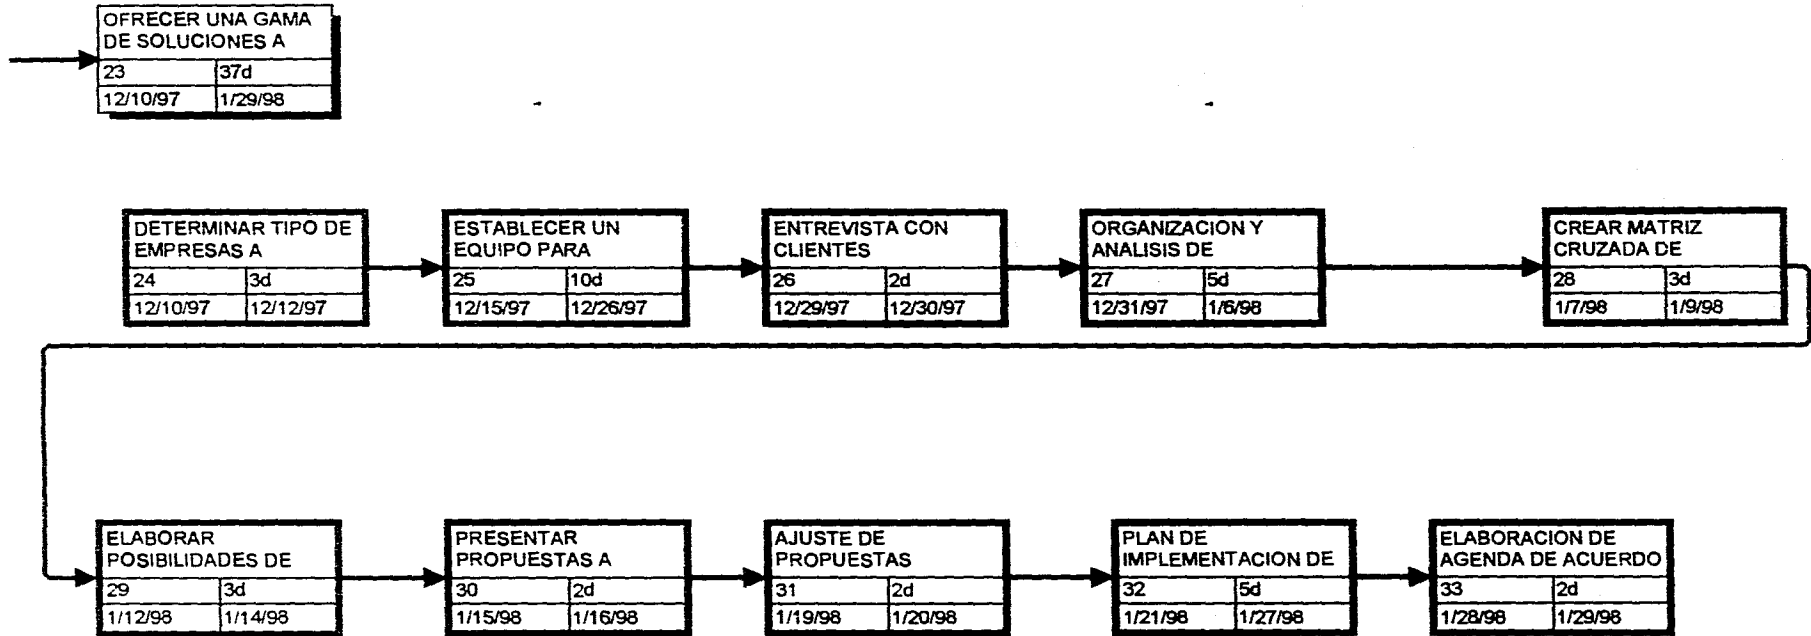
OFRECER UNA GAMA DE SOLUCIONES A
| 23 | 37d |
|---|---|
| 12/10/97 | 1/29/98 |

DETERMINAR TIPO DE EMPRESAS A
| 24 | 3d |
|---|---|
| 12/10/97 | 12/12/97 |

ESTABLECER UN EQUIPO PARA
| 25 | 10d |
|---|---|
| 12/15/97 | 12/26/97 |

ENTREVISTA CON CLIENTES
| 26 | 2d |
|---|---|
| 12/29/97 | 12/30/97 |

ORGANIZACION Y ANALISIS DE
| 27 | 5d |
|---|---|
| 12/31/97 | 1/6/98 |

CREAR MATRIZ CRUZADA DE
| 28 | 3d |
|---|---|
| 1/7/98 | 1/9/98 |

ELABORAR POSIBILIDADES DE
| 29 | 3d |
|---|---|
| 1/12/98 | 1/14/98 |

PRESENTAR PROPUESTAS A
| 30 | 2d |
|---|---|
| 1/15/98 | 1/16/98 |

AJUSTE DE PROPUESTAS
| 31 | 2d |
|---|---|
| 1/19/98 | 1/20/98 |

PLAN DE IMPLEMENTACION DE
| 32 | 5d |
|---|---|
| 1/21/98 | 1/27/98 |

ELABORACION DE AGENDA DE ACUERDO
| 33 | 2d |
|---|---|
| 1/28/98 | 1/29/98 |